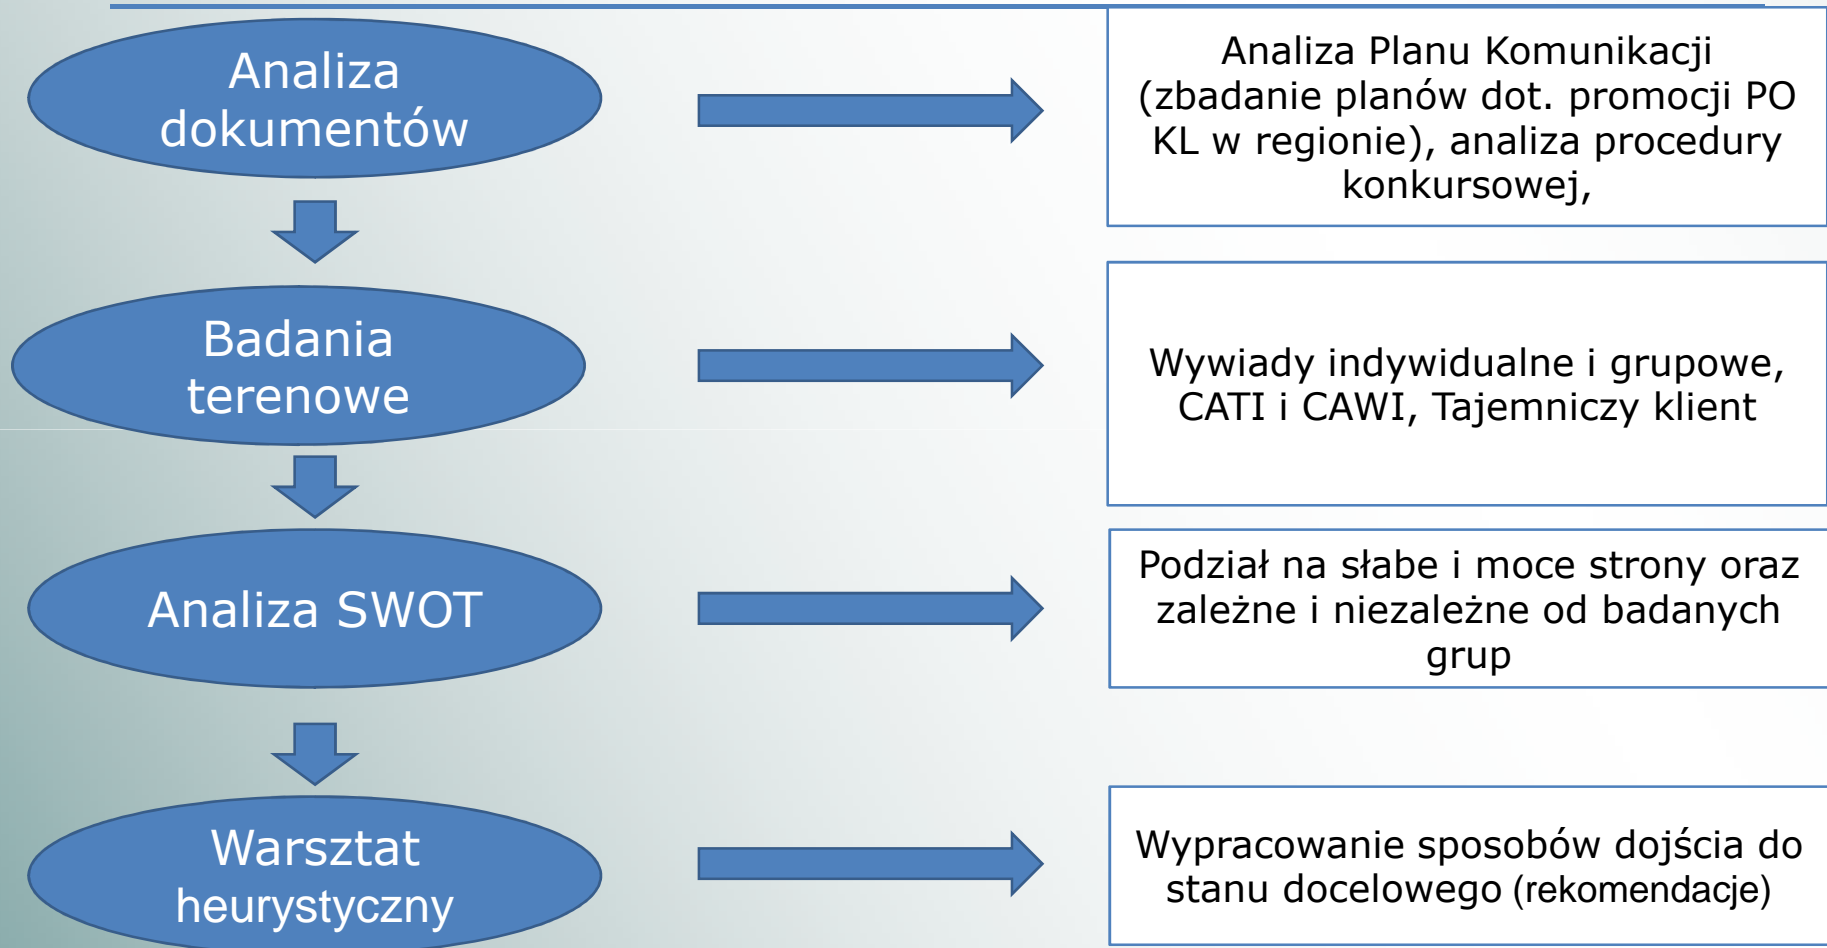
Analiza dokumentów

Analiza Planu Komunikacji (zbadanie planów dot. promocji PO KL w regionie), analiza procedury konkursowej,

Badania terenowe

Wywiady indywidualne i grupowe, CATI i CAWI, Tajemniczy klient

Analiza SWOT

Podział na słabe i moce strony oraz zależne i niezależne od badanych grup

Warsztat heurystyczny

Wypracowanie sposobów dojścia do stanu docelowego (rekomendacje)